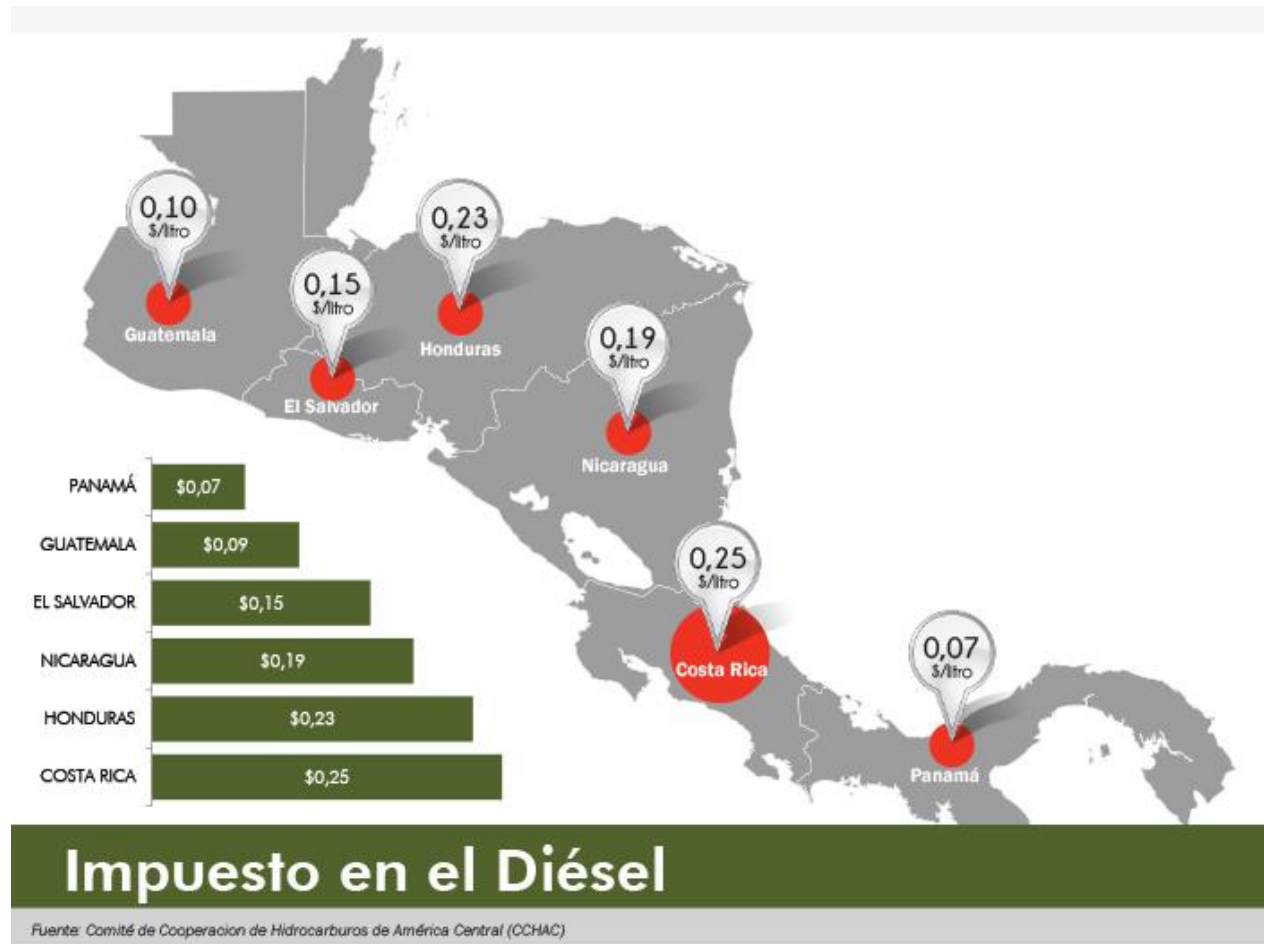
0,10
$/litro
Guatemala

0,15
$/litro
El Salvador

0,23
$/litro
Honduras

0,19
$/litro
Nicaragua

0,25
$/litro
Costa Rica

0,07
$/litro
Panamá

| | |
|---|---|
| PANAMÁ | $0,07 |
| GUATEMALA | $0,09 |
| EL SALVADOR | $0,15 |
| NICARAGUA | $0,19 |
| HONDURAS | $0,23 |
| COSTA RICA | $0,25 |

Impuesto en el Diésel

Fuente: Comité de Cooperacion de Hidrocarburos de América Central (CCHAC)